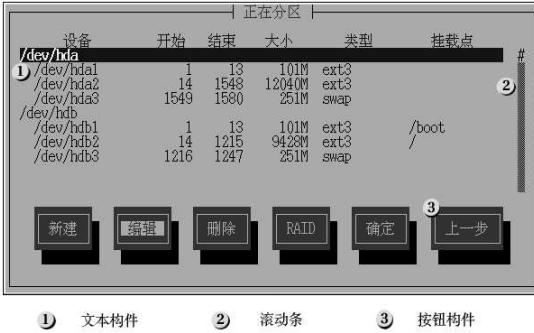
正在分区

| 设备 | 开始 | 结束 | 大小 | 类型 | 挂载点 |
|---|---|---|---|---|---|
| /dev/hda | | | | | |
| /dev/hda1 | 1 | 13 | 101M | ext3 | |
| /dev/hda2 | 14 | 1548 | 12040M | ext3 | |
| /dev/hda3 | 1549 | 1580 | 251M | swap | |
| /dev/hdb | | | | | |
| /dev/hdb1 | 1 | 13 | 101M | ext3 | /boot |
| /dev/hdb2 | 14 | 1215 | 9428M | ext3 | / |
| /dev/hdb3 | 1216 | 1247 | 251M | swap | |

#

1 2 3

新建 编辑 删除 RAID 确定 上一步

1 文本构件 2 滚动条 3 按钮构件